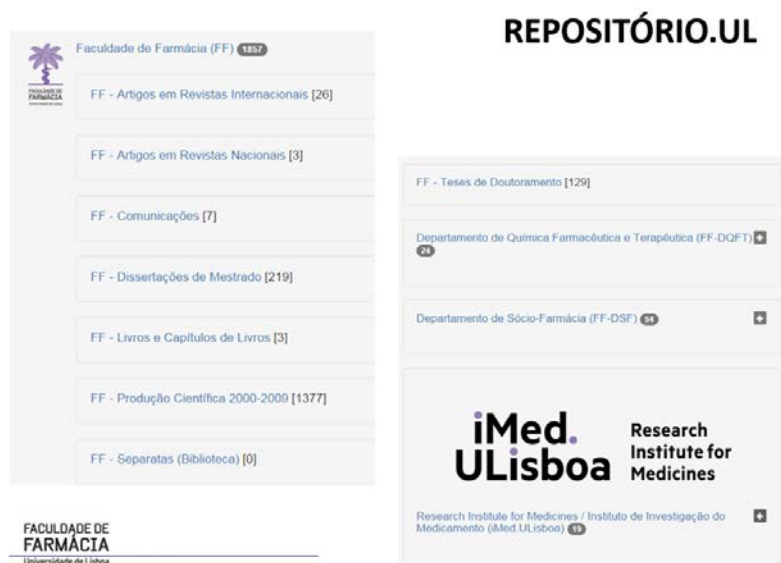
REPOSITÓRIO.UL

Faculdade de Farmácia (FF) 1857

FACULDADE DE FARMÁCIA

FF - Artigos em Revistas Internacionais [26]

FF - Artigos em Revistas Nacionais [3]

FF - Comunicações [7]

FF - Dissertações de Mestrado [219]

FF - Livros e Capítulos de Livros [3]

FF - Produção Científica 2000-2009 [1377]

FF - Separatas (Biblioteca) [0]

FACULDADE DE FARMÁCIA Universidade de Lisboa

FF - Teses de Doutoramento [129]

Departamento de Química Farmacêutica e Terapêutica (FF-DQFT) 24

Departamento de Sócio-Farmácia (FF-DSF) 54

iMed. ULisboa Research Institute for Medicines

Research Institute for Medicines / Instituto de Investigação do Medicamento (iMed.ULisboa) 15